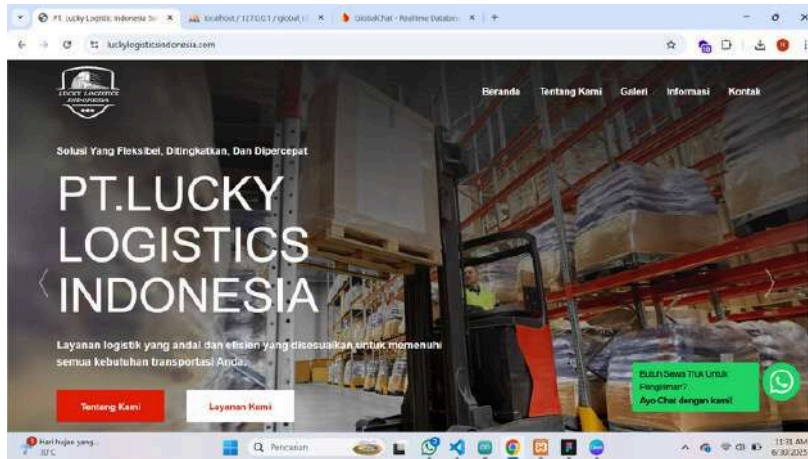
PT. Lucky Logistic Indonesia So ×
localhost / 127.0.0.1 / globut ×
GlobalChat - Realtime Databas ×
+

luckylogisticsindonesia.com

LUCKY LOGISTICS INDONESIA

Beranda
Tentang Kami
Galeri
Informasi
Kontak

Solusi Yang Fleksibel, Ditingkatkan, Dan Dipercepat

PT.LUCKY LOGISTICS INDONESIA

Layanan logistik yang andal dan efisien yang disesuaikan untuk memenuhi semua kebutuhan transportasi Anda.

Tentang Kami
Layanan Kami

Butuh Sewa Truk Untuk Pengiriman?
Ayo Chat dengan kami!

Hari hujan yang...
30°C

Pencarian

11:31 AM
6/30/2025